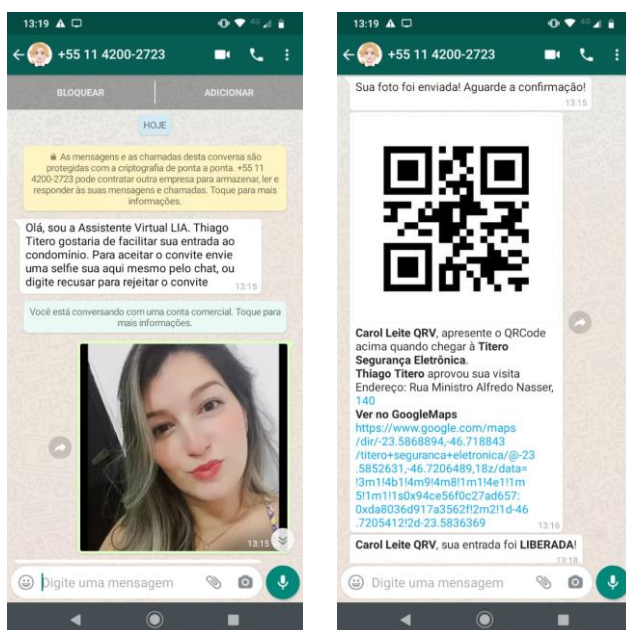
13:19

+55 11 4200-2723

BLOQUEAR

ADICIONAR

HOJE

As mensagens e as chamadas desta conversa são protegidas com a criptografia de ponta a ponta. +55 11 4200-2723 pode contratar outra empresa para armazenar, ler e responder às suas mensagens e chamadas. Toque para mais informações.

Olá, sou a Assistente Virtual LIA. Thiago Titero gostaria de facilitar sua entrada ao condomínio. Para aceitar o convite envie uma selfie sua aqui mesmo pelo chat, ou digite recusar para rejeitar o convite 13:15

Você está conversando com uma conta comercial. Toque para mais informações.

13:15

Digite uma mensagem

13:19

+55 11 4200-2723

Sua foto foi enviada! Aguarde a confirmação! 13:15

Carol Leite QRV, apresente o QRCode acima quando chegar à Titero Segurança Eletrônica.
Thiago Titero aprovou sua visita
Endereço: Rua Ministro Alfredo Nasser, 140
Ver no GoogleMaps
https://www.google.com/maps/dir/-23.5868894,-46.718843/titero+seguranca+eletronica/@-23.5852631,-46.7206489,18z/data=!3m1!4b1!4m9!4m8!1m1!4e1!1m5!1m1!1s0x94ce56f0c27ad657:0xda8036d917a3562f!2m2!1d-46.7205412!2d-23.5836369 13:16

Carol Leite QRV, sua entrada foi LIBERADA! 13:18

Digite uma mensagem